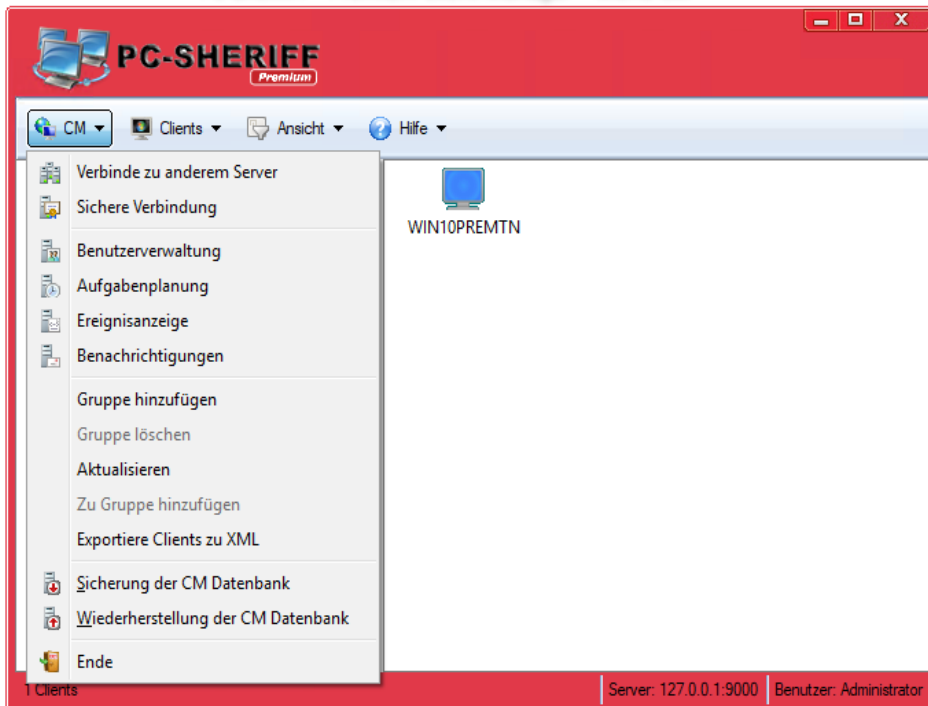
PC-SHERIFF
Premium

CM
Clients
Ansicht
Hilfe

Verbinde zu anderem Server
Sichere Verbindung
Benutzerverwaltung
Aufgabenplanung
Ereignisanzeige
Benachrichtigungen
Gruppe hinzufügen
Gruppe löschen
Aktualisieren
Zu Gruppe hinzufügen
Exportiere Clients zu XML
Sicherung der CM Datenbank
Wiederherstellung der CM Datenbank
Ende

WIN10PREMTN

1 Clients
Server: 127.0.0.1:9000
Benutzer: Administrator